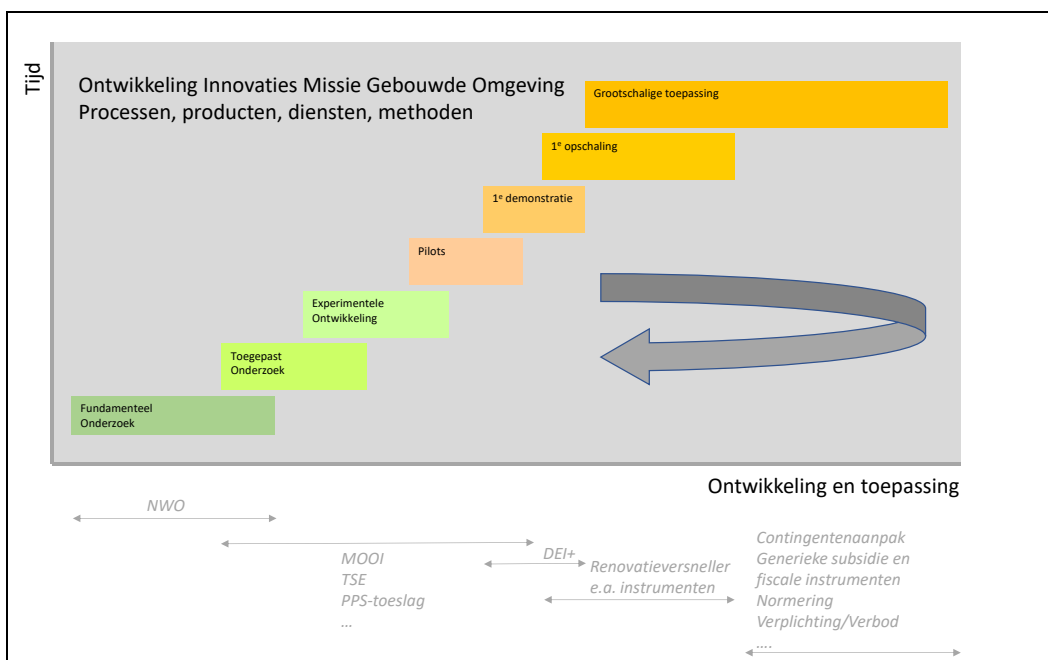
Tijd

Ontwikkeling Innovaties Missie Gebouwde Omgeving
Processen, producten, diensten, methoden

Grootschalige toepassing

1$^e$ opschaling

1$^e$ demonstratie

Pilots

Experimentele Ontwikkeling

Toegepast Onderzoek

Fundamenteel Onderzoek

Ontwikkeling en toepassing

NWO

MOOI
TSE
PPS-toeslag
...

DEI+

Renovatieversneller
e.a. instrumenten

Contingentenaanpak
Generieke subsidie en fiscale instrumenten
Normering
Verplichting/Verbod
....